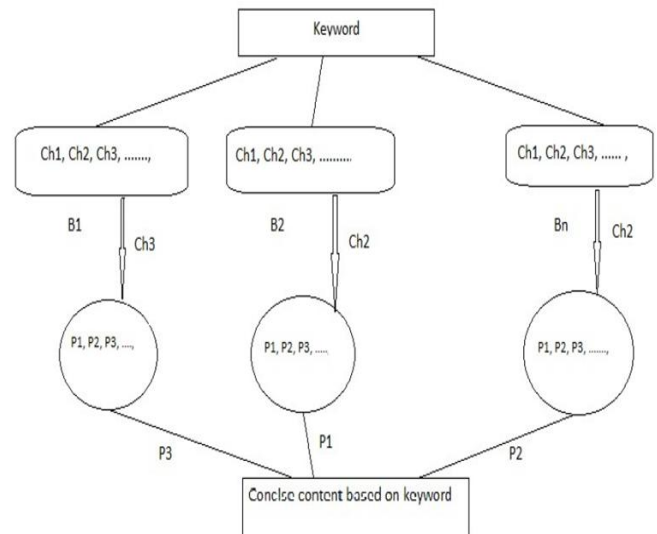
Keyword

Ch1, Ch2, Ch3, ........,

Ch1, Ch2, Ch3, ..........

Ch1, Ch2, Ch3, ...... ,

B1

Ch3

B2

Ch2

Bn

Ch2

P1, P2, P3, ....,

P1, P2, P3, .....

P1, P2, P3, ........

P3

P1

P2

Concise content based on keyword